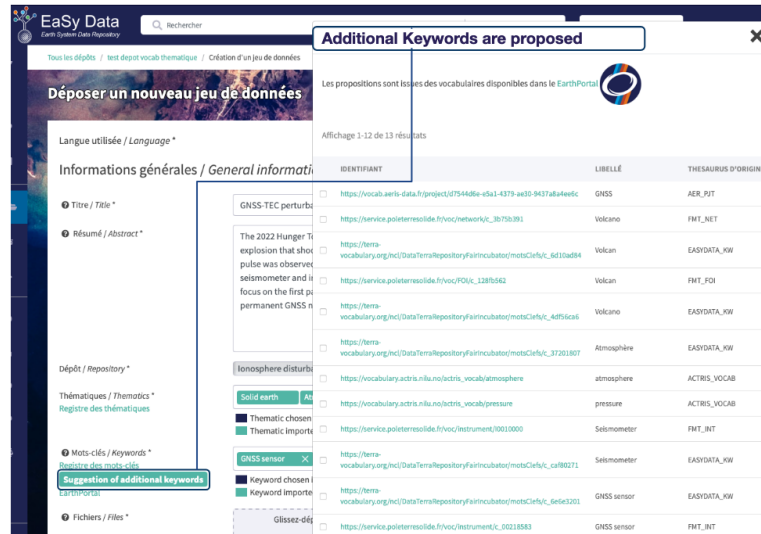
EaSy Data
Earth System Data Repository
Rechercher

Tous les dépôts / test depot vocab thematique / Création d'un jeu de données

Déposer un nouveau jeu de données

Langue utilisée / Language *

Informations générales / General informati

Titre / Title *
GNSS-TEC perturba

Résumé / Abstract *
The 2022 Hunger To explosion that shoo pulse was observed seismometer and i focus on the first pa permanent GNSS n

Dépôt / Repository *
Ionosphere disturba

Thématiques / Thematics *
Registre des thématiques
Solid earth
Thematic chosen
Thematic importe

Mots-clés / Keywords *
Registre des mots-clés
Suggestion of additional keywords
EarthPortal
GNSS sensor ×
Keyword chosen
Keyword importe

Fichiers / Files *
Glissez-dép

Additional Keywords are proposed

Les propositions sont issues des vocabulaires disponibles dans le EarthPortal

Affichage 1-12 de 13 résultats

| IDENTIFIANT | LIBELLÉ | THESAURUS D'ORIGIN |
|---|---|---|
| https://vocab.aeris-data.fr/project/d7544d6e-e5a1-4379-ae30-9437a8a4ee6c | GNSS | AER_PJT |
| https://service.poleterresolide.fr/voc/network/c_3b75b391 | Volcano | FMT_NET |
| https://terra-vocabulary.org/ncl/DataTerraRepositoryFairIncubator/motsClefs/c_6d10ad84 | Volcan | EASYDATA_KW |
| https://service.poleterresolide.fr/voc/FOI/c_128fb562 | Volcan | FMT_FOI |
| https://terra-vocabulary.org/ncl/DataTerraRepositoryFairIncubator/motsClefs/c_4df56ca6 | Volcano | EASYDATA_KW |
| https://terra-vocabulary.org/ncl/DataTerraRepositoryFairIncubator/motsClefs/c_3720180f | Atmosphère | EASYDATA_KW |
| https://vocabulary.actris.nilu.no/actris_vocab/atmosphere | atmosphere | ACTRIS_VOCAB |
| https://vocabulary.actris.nilu.no/actris_vocab/pressure | pressure | ACTRIS_VOCAB |
| https://service.poleterresolide.fr/voc/instrument/I0010000 | Seismometer | FMT_INT |
| https://terra-vocabulary.org/ncl/DataTerraRepositoryFairIncubator/motsClefs/c_caf80271 | Seismomètre | EASYDATA_KW |
| https://terra-vocabulary.org/ncl/DataTerraRepositoryFairIncubator/motsClefs/c_6e6e3201 | GNSS sensor | EASYDATA_KW |
| https://service.poleterresolide.fr/voc/instrument/c_00218583 | GNSS sensor | FMT_INT |